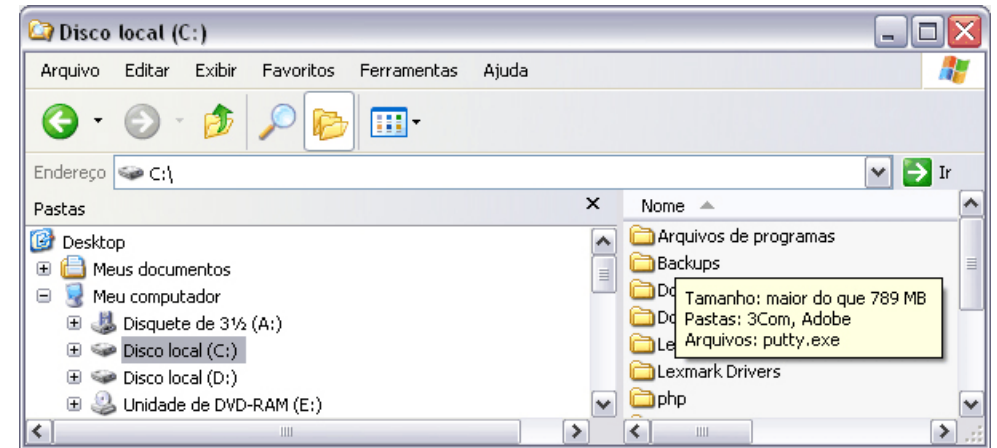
Disco local (C:)

Arquivo Editar Exibir Favoritos Ferramentas Ajuda

Endereço C:\

Ir

Pastas

Desktop
Meus documentos
Meu computador
Disquete de 3½ (A:)
Disco local (C:)
Disco local (D:)
Unidade de DVD-RAM (E:)

Nome

Arquivos de programas
Backups
Do
Do
Le
Lexmark Drivers
php

Tamanho: maior do que 789 MB
Pastas: 3Com, Adobe
Arquivos: putty.exe